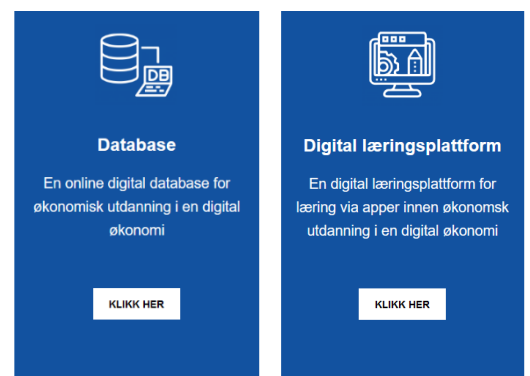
DB

Database

En online digital database for økonomisk utdanning i en digital økonomi

KLIKK HER

Digital læringsplattform

En digital læringsplattform for læring via apper innen økonomsk utdanning i en digital økonomi

KLIKK HER